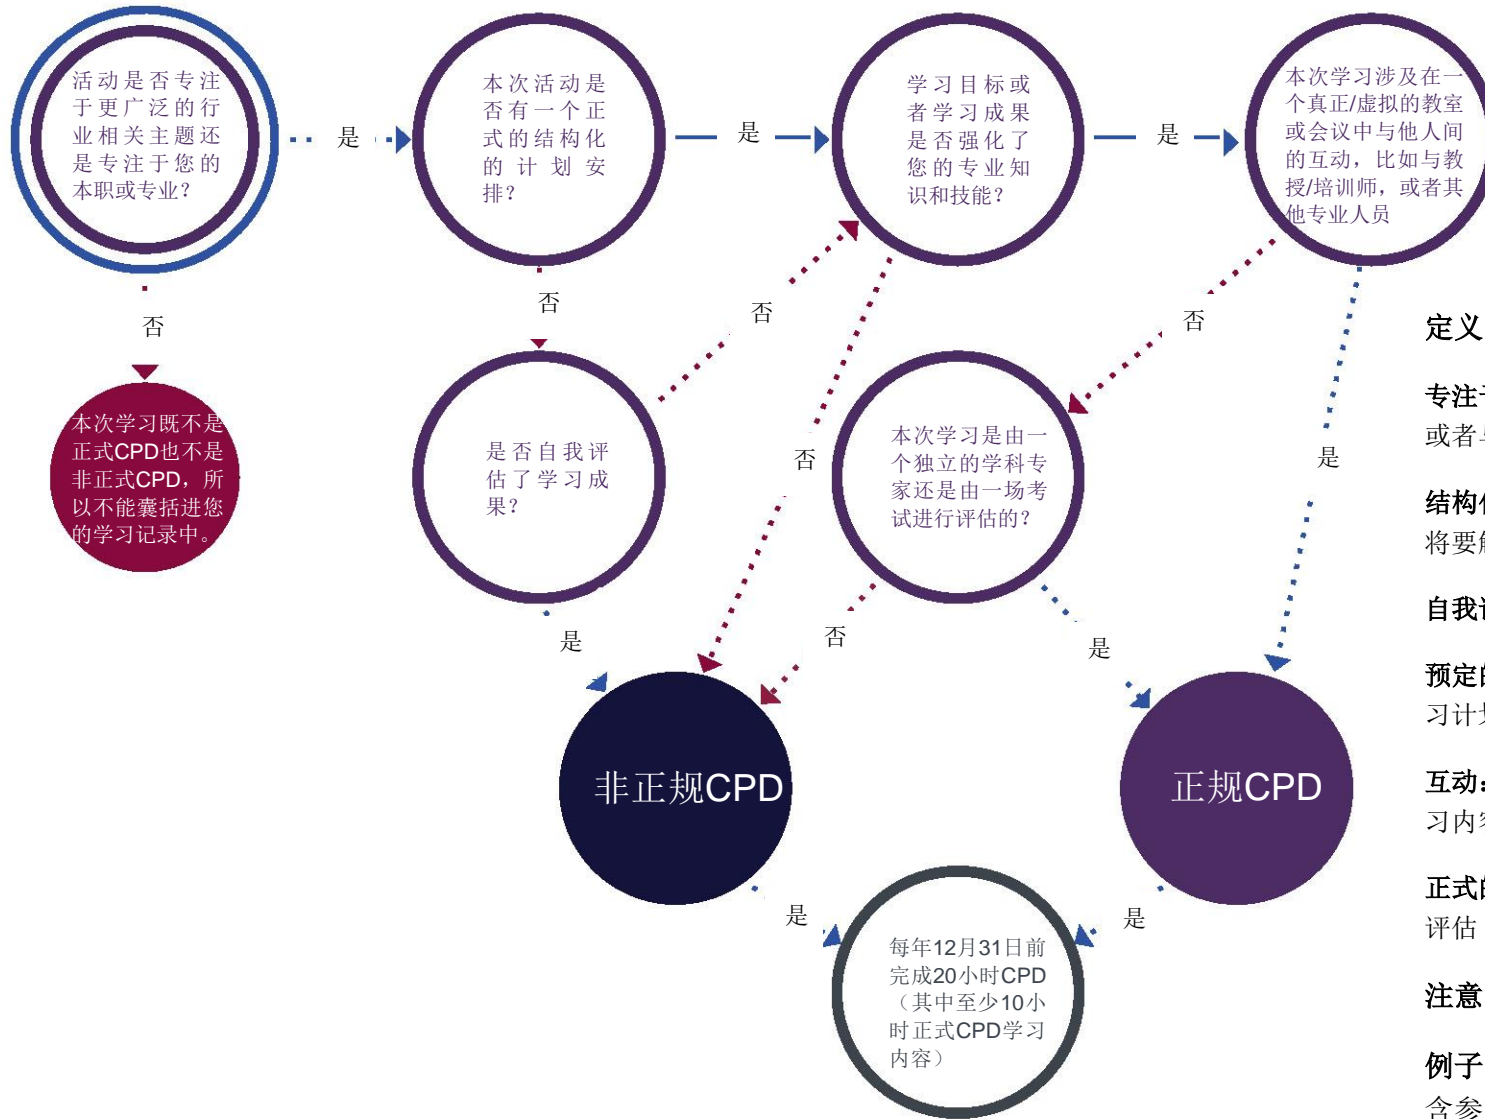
活动是否专注于更广泛的行业相关主题还是专注于您的本职或专业？

是

本次活动是否有一个正式的结构化的计划安排？

是

学习目标或者学习成果是否强化了您的专业知识和技能？

是

本次学习涉及在一个真正/虚拟的教室或会议中与他人间的互动，比如与教授/培训师，或者其他专业人员

否

本次学习既不是正式CPD也不是非正式CPD，所以不能囊括进您的学习记录中。

否

否

是否自我评估了学习成果？

否

否

本次学习是由一个独立的学科专家还是由一场考试进行评估的？

是

是

否

是

非正规CPD

正规CPD

是

是

每年12月31日前完成20小时CPD（其中至少10小时正式CPD学习内容）

定义

专注

或者

结构

将要

自我

预定

习计

互动

习内

正式

评估

注意

例子

含参